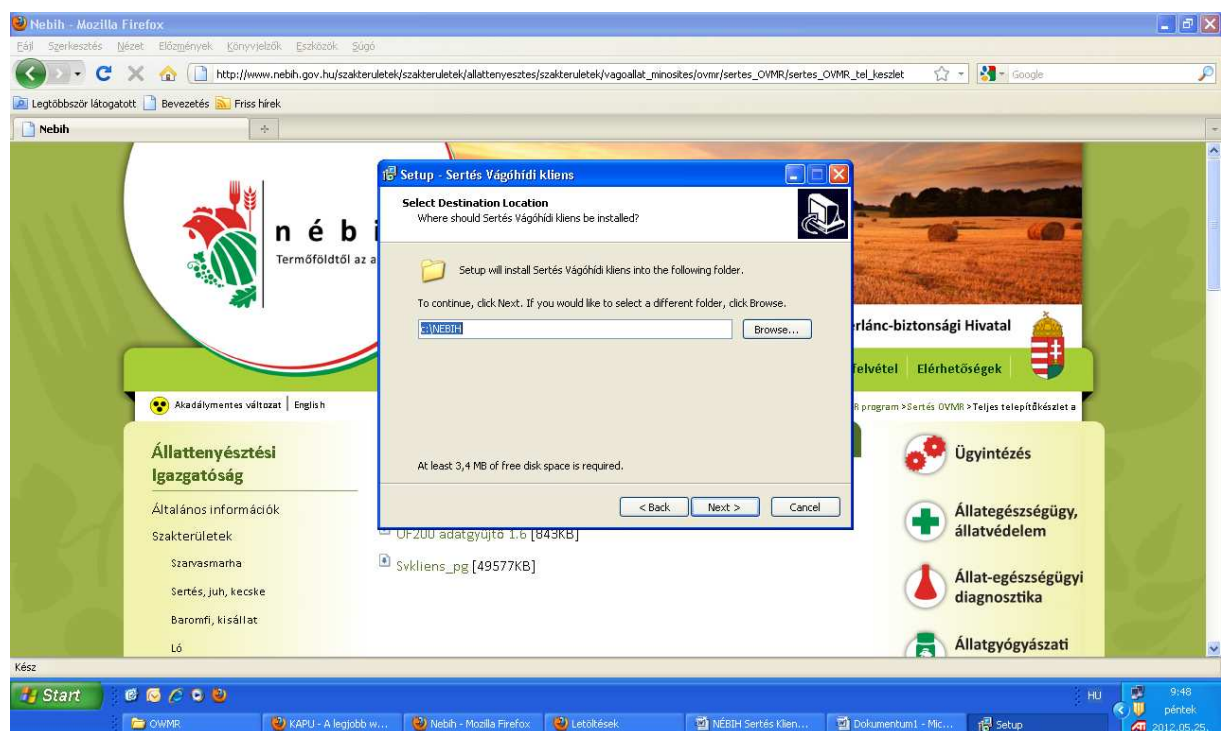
Nebih - Mozilla Firefox

Fájl Szerkesztés Nézet Előzmények Könyvjelzők Eszközök Súgó

http://www.nebih.gov.hu/szakteruletek/szakteruletek/allattenyesztes/szakteruletek/vagoallat_minosites/ovmr/sertes_OVMR/sertes_OVMR_tel_keszlet

Google

Legtöbbször látogatott Bevezetés Friss hírek

Nebih

n é b i

Termőföldtől az a

rlánc-biztonsági Hivatal

felvétel Elérhetőségek

Akadálymentes változat | English

R program > Sertés OVMR > Teljes telepítőkészlet a

Állattenyésztési Igazgatóság

Általános információk

Szakterületek

Szarvasmarha

Sertés, juh, kecske

Baromfi, kisállat

Ló

UF200 adatgyűjtő 1.6 [843KB]

Svkliens_pg [49577KB]

Ügyintézés

Állategészségügy, állatvédelem

Állat-egészségügyi diagnosztika

Állatgyógyászati

Setup - Sertés Vágóhídi kliens

Select Destination Location

Where should Sertés Vágóhídi kliens be installed?

Setup will install Sertés Vágóhídi kliens into the following folder.

To continue, click Next. If you would like to select a different folder, click Browse.

c:\NEBIH

Browse...

At least 3,4 MB of free disk space is required.

< Back

Next >

Cancel

Kész

Start

OVMR

KAPU - A legjobb w...

Nebih - Mozilla Firefox

Letöltések

NÉBIH Sertés Klien...

Dokumentum1 - Mic...

Setup

HU

9:48

péntek

2012.05.25.